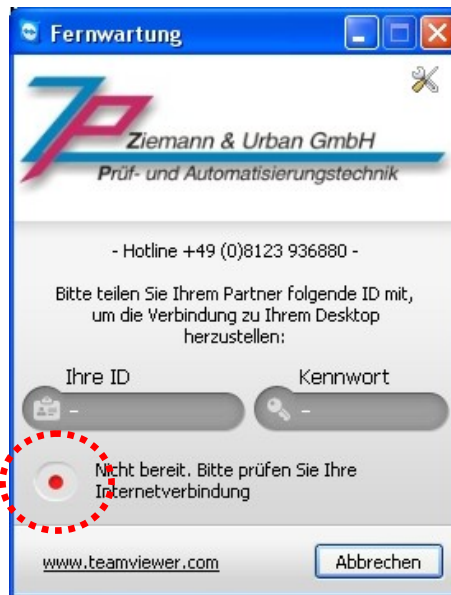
Fernwartung

Ziemann & Urban GmbH
Prüf- und Automatisierungstechnik

- Hotline +49 (0)8123 936880 -

Bitte teilen Sie Ihrem Partner folgende ID mit, um die Verbindung zu Ihrem Desktop herzustellen:

Ihre ID
-

Kennwort
-

Nicht bereit. Bitte prüfen Sie Ihre Internetverbindung

www.teamviewer.com

Abbrechen